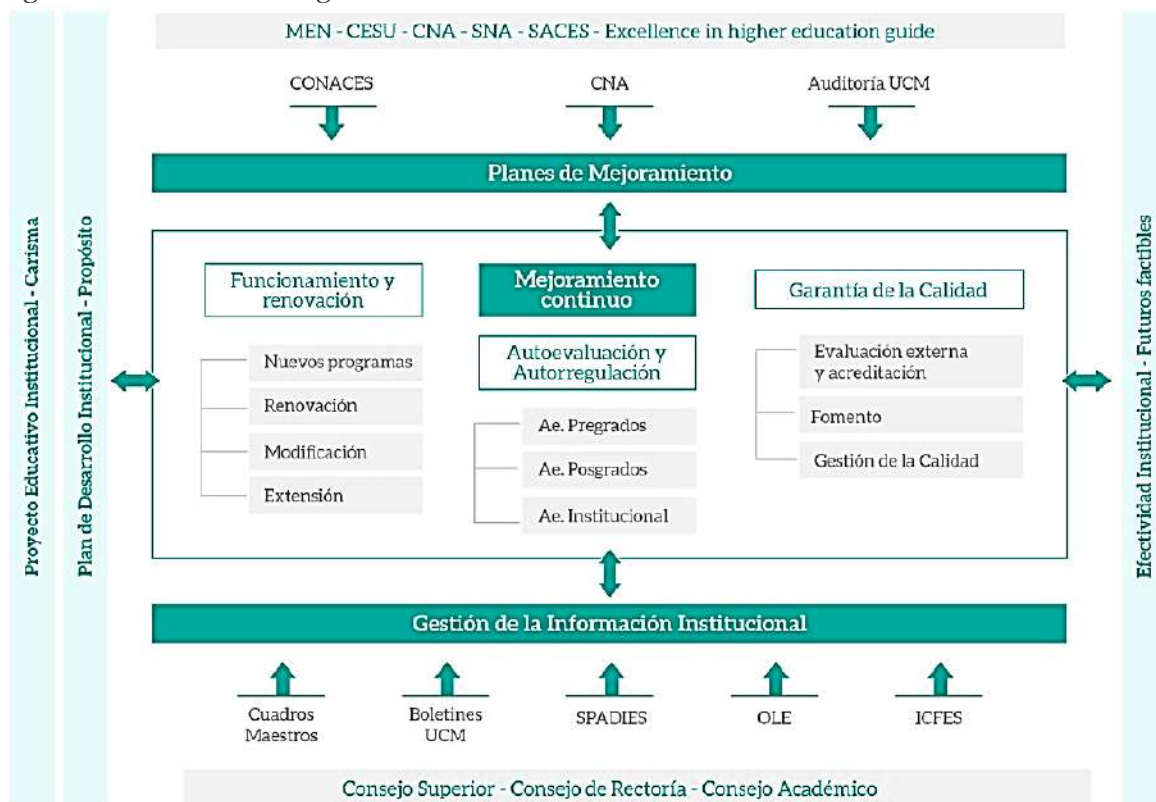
MEN - CESU - CNA - SNA - SACES - Excellence in higher education guide

Proyecto Educativo Institucional - Carisma

Plan de Desarrollo Institucional - Propósito

CONACES

CNA

Auditoría UCM

Planes de Mejoramiento

Funcionamiento y renovación

Nuevos programas

Renovación

Modificación

Extensión

Mejoramiento continuo

Autoevaluación y Autorregulación

Ae. Pregrados

Ae. Posgrados

Ae. Institucional

Garantía de la Calidad

Evaluación externa y acreditación

Fomento

Gestión de la Calidad

Gestión de la Información Institucional

Cuadros Maestros

Boletines UCM

SPADIES

OLE

ICFES

Efectividad Institucional - Futuros factibles

Consejo Superior - Consejo de Rectoría - Consejo Académico